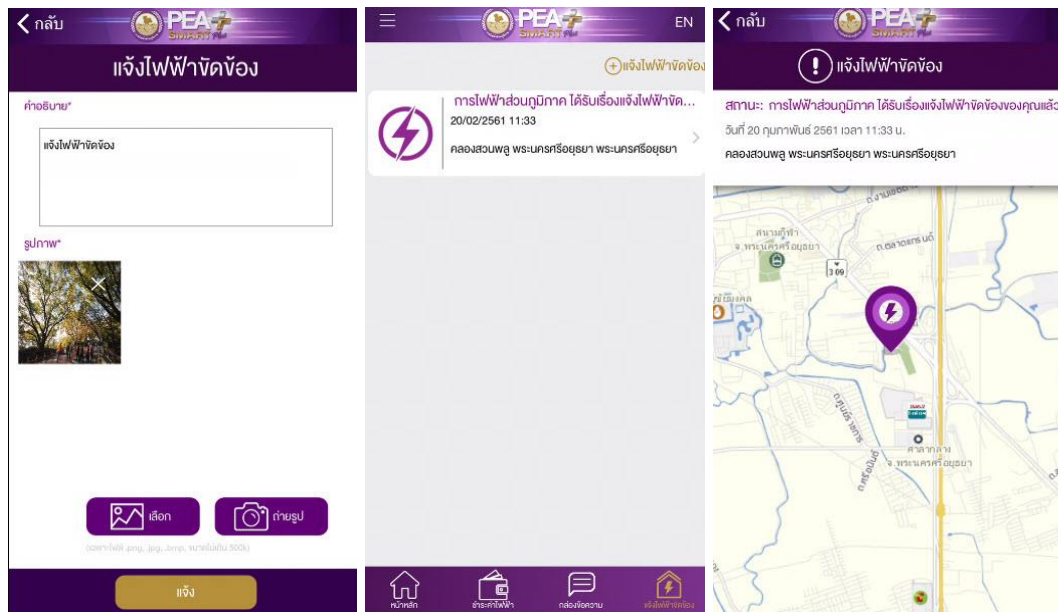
กลับ

PEA SMART Plus

แจ้งไฟฟ้าขัดข้อง

คำอธิบาย*

แจ้งไฟฟ้าขัดข้อง

รูปภาพ*

เลือก

ถ่ายรูป

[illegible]

แจ้ง

PEA SMART Plus

EN

แจ้งไฟฟ้าขัดข้อง

การไฟฟ้าส่วนภูมิภาค ได้รับเรื่องแจ้งไฟฟ้าขัด...

20/02/2561 11:33

คลองสวนพลู พระนครศรีอยุธยา พระนครศรีอยุธยา

หน้าหลัก

ชำระค่าไฟฟ้า

กล่องข้อความ

แจ้งไฟฟ้าขัดข้อง

กลับ

PEA SMART Plus

แจ้งไฟฟ้าขัดข้อง

สถานะ: การไฟฟ้าส่วนภูมิภาค ได้รับเรื่องแจ้งไฟฟ้าขัดข้องของคุณแล้ว

วันที่ 20 กุมภาพันธ์ 2561 เวลา 11:33 น.

คลองสวนพลู พระนครศรีอยุธยา พระนครศรีอยุธยา

สนามกีฬา จ. พระนครศรีอยุธยา

ถ.ตลาดเกรนด์

309

ศาลากลาง จ. พระนครศรีอยุธยา